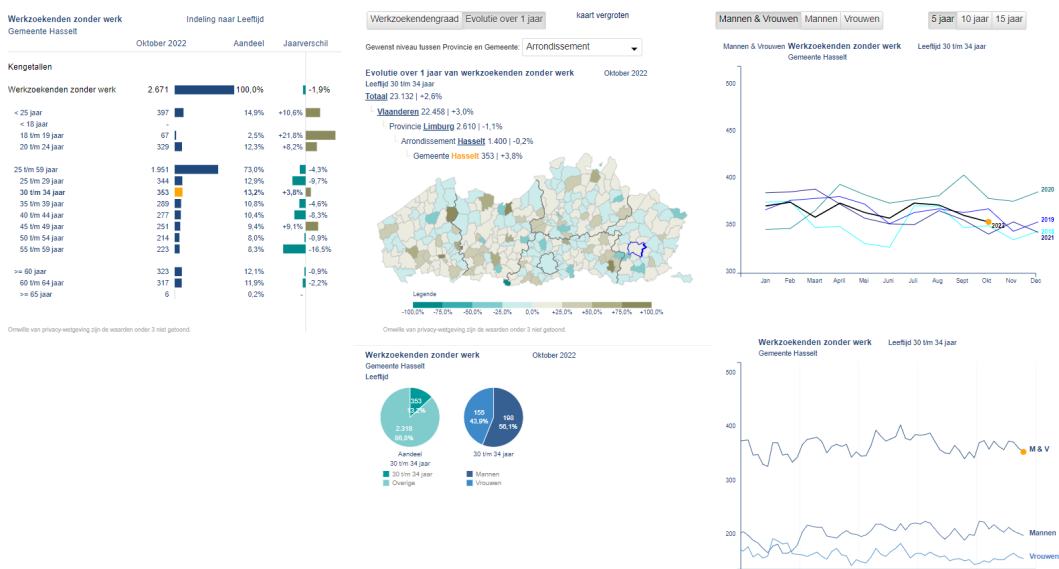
Werkzoekenden zonder werk
Gemeente Hasselt

Indeling naar Leeftijd

| | Oktober 2022 | Aandeel | Jaarverschil |
|---|---|---|---|
| Kengetallen | | | |
| Werkzoekenden zonder werk | 2.671 | 100,0% | -1,9% |
| < 25 jaar | 397 | 14,9% | +10,6% |
| < 18 jaar | - | | |
| 18 t/m 19 jaar | 67 | 2,5% | +21,8% |
| 20 t/m 24 jaar | 329 | 12,3% | +8,2% |
| 25 t/m 59 jaar | 1.951 | 73,0% | -4,3% |
| 25 t/m 29 jaar | 344 | 12,9% | -9,7% |
| 30 t/m 34 jaar | 353 | 13,2% | +3,8% |
| 35 t/m 39 jaar | 289 | 10,8% | -4,6% |
| 40 t/m 44 jaar | 277 | 10,4% | -8,3% |
| 45 t/m 49 jaar | 251 | 9,4% | +9,1% |
| 50 t/m 54 jaar | 214 | 8,0% | -0,9% |
| 55 t/m 59 jaar | 223 | 8,3% | -16,5% |
| >= 60 jaar | 323 | 12,1% | -0,9% |
| 60 t/m 64 jaar | 317 | 11,9% | -2,2% |
| >= 65 jaar | 6 | 0,2% | - |

Omwille van privacy-wetgeving zijn de waarden onder 3 niet getoond.

Werkzoekendengraad | Evolutie over 1 jaar
kaart vergroten
Gewenst niveau tussen Provincie en Gemeente: Arrondissement

Evolutie over 1 jaar van werkzoekenden zonder werk Oktober 2022
Leeftijd 30 t/m 34 jaar
Totaal 23.132 | +2,6%
Vlaanderen 22.458 | +3,0%
Provincie Limburg 2.610 | -1,1%
Arrondissement Hasselt 1.400 | -0,2%
Gemeente Hasselt 353 | +3,8%

Legende
-100,0% -75,0% -50,0% -25,0% 0,0% +25,0% +50,0% +75,0% +100,0%

Omwille van privacy-wetgeving zijn de waarden onder 3 niet getoond.

Werkzoekenden zonder werk Oktober 2022
Gemeente Hasselt
Leeftijd
353
13,2%
2.318
86,8%
Aandeel
30 t/m 34 jaar
30 t/m 34 jaar
Overige
155
43,9%
198
56,1%
30 t/m 34 jaar
Mannen
Vrouwen

Mannen & Vrouwen | Mannen | Vrouwen
5 jaar | 10 jaar | 15 jaar

Mannen & Vrouwen Werkzoekenden zonder werk Leeftijd 30 t/m 34 jaar
Gemeente Hasselt
500
450
400
350
300
Jan Feb Maart April Mei Juni Juli Aug Sept Okt Nov Dec
2020
2019
2018
2022
2021

Werkzoekenden zonder werk Leeftijd 30 t/m 34 jaar
Gemeente Hasselt
500
400
300
200
M & V
Mannen
Vrouwen